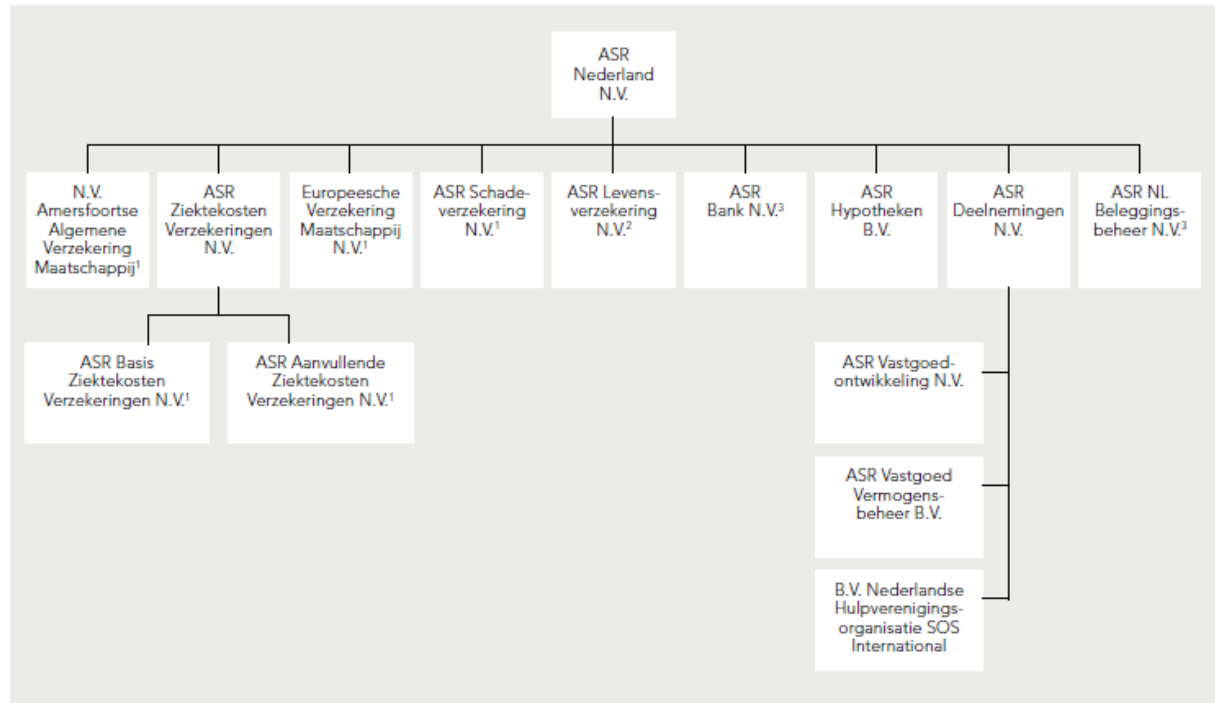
ASR Nederland N.V.

N.V. Amersfoortse Algemene Verzekering Maatschappij$^1$

ASR Ziektekosten Verzekeringen N.V.

Europeesche Verzekering Maatschappij N.V.$^1$

ASR Schadeverzekering N.V.$^1$

ASR Levensverzekering N.V.$^2$

ASR Bank N.V.$^3$

ASR Hypotheken B.V.

ASR Deelnemingen N.V.

ASR NL Beleggingsbeheer N.V.$^3$

ASR Basis Ziektekosten Verzekeringen N.V.$^1$

ASR Aanvullende Ziektekosten Verzekeringen N.V.$^1$

ASR Vastgoedontwikkeling N.V.

ASR Vastgoed Vermogensbeheer B.V.

B.V. Nederlandse Hulpverenigingsorganisatie SOS International